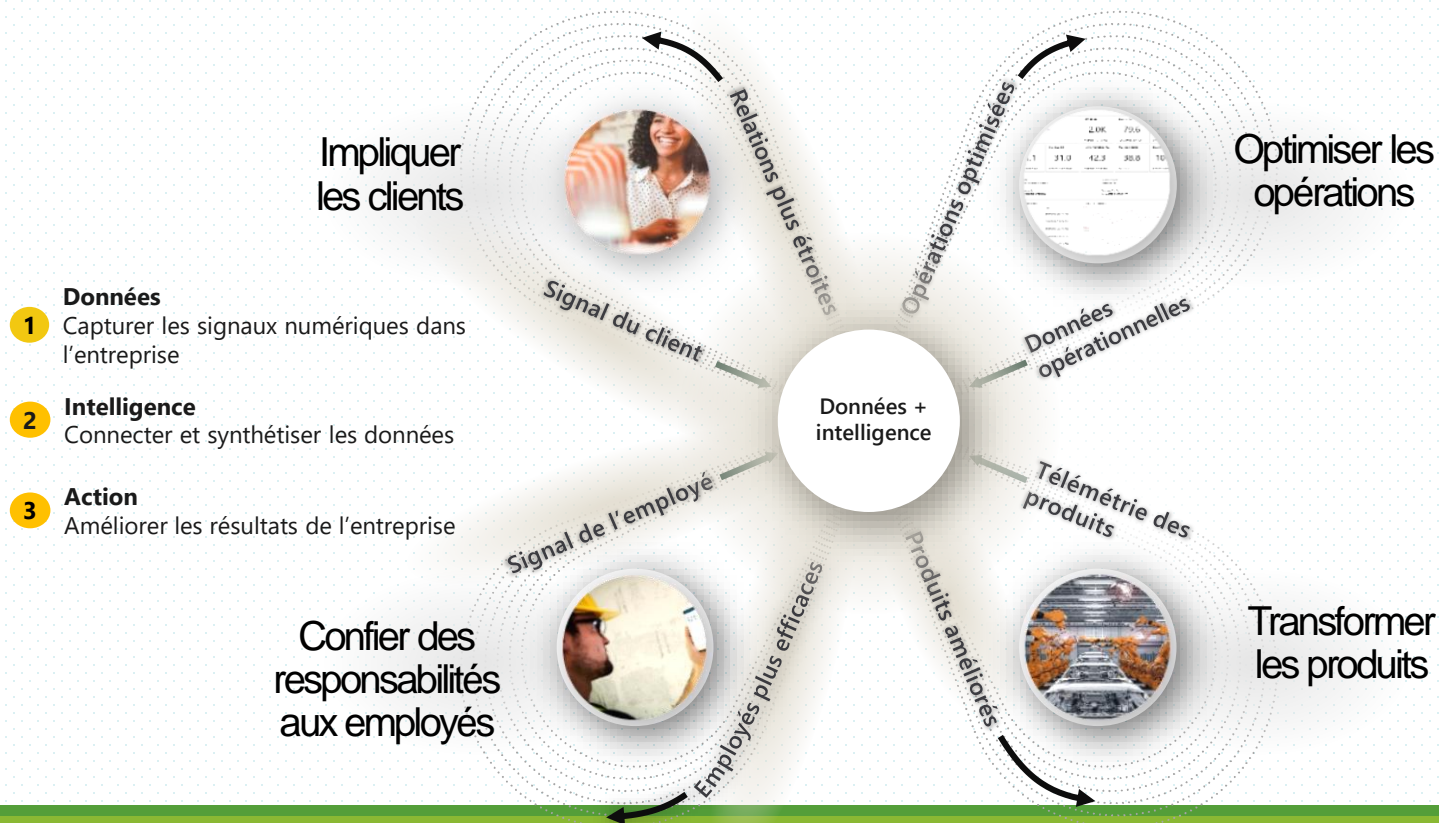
Impliquer les clients

Optimiser les opérations

Relations plus étroites

Opérations optimisées

Signal du client

Données opérationnelles

1 Données
Capturer les signaux numériques dans l'entreprise

2 Intelligence
Connecter et synthétiser les données

3 Action
Améliorer les résultats de l'entreprise

Données + intelligence

Signal de l'employé

Télémétrie des produits

Employés plus efficaces

Produits améliorés

Confier des responsabilités aux employés

Transformer les produits